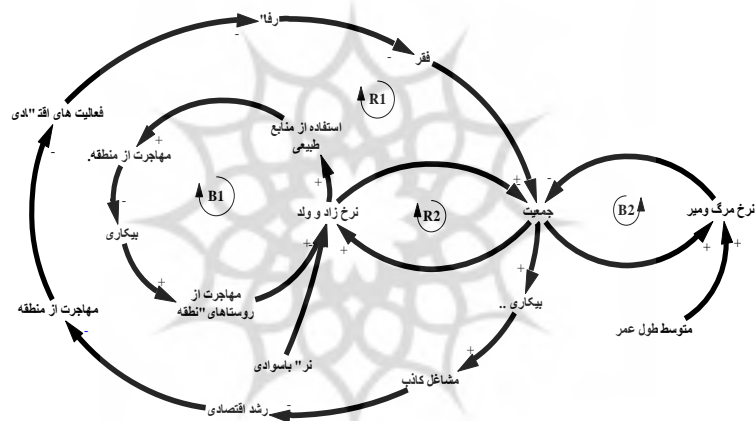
رفا"
-
فقر
+
R1
استفاده از منابع طبیعی
+
فعالیت های اقت"ادی
مهاجرت از منطقه.
+
-
B1
بیکاری
+
نرخ زاد و ولد
+
R2
+
جمعیت
+
-
B2
نرخ مرگ ومیر
+
+
+
مهاجرت از روستاهای "نطقه
+
+
مهاجرت از منطقه
-
+
بیکاری ..
-
متوسط طول عمر
نر" باسوادی
-
مشاغل کاذب
رشد اقتصادی
-